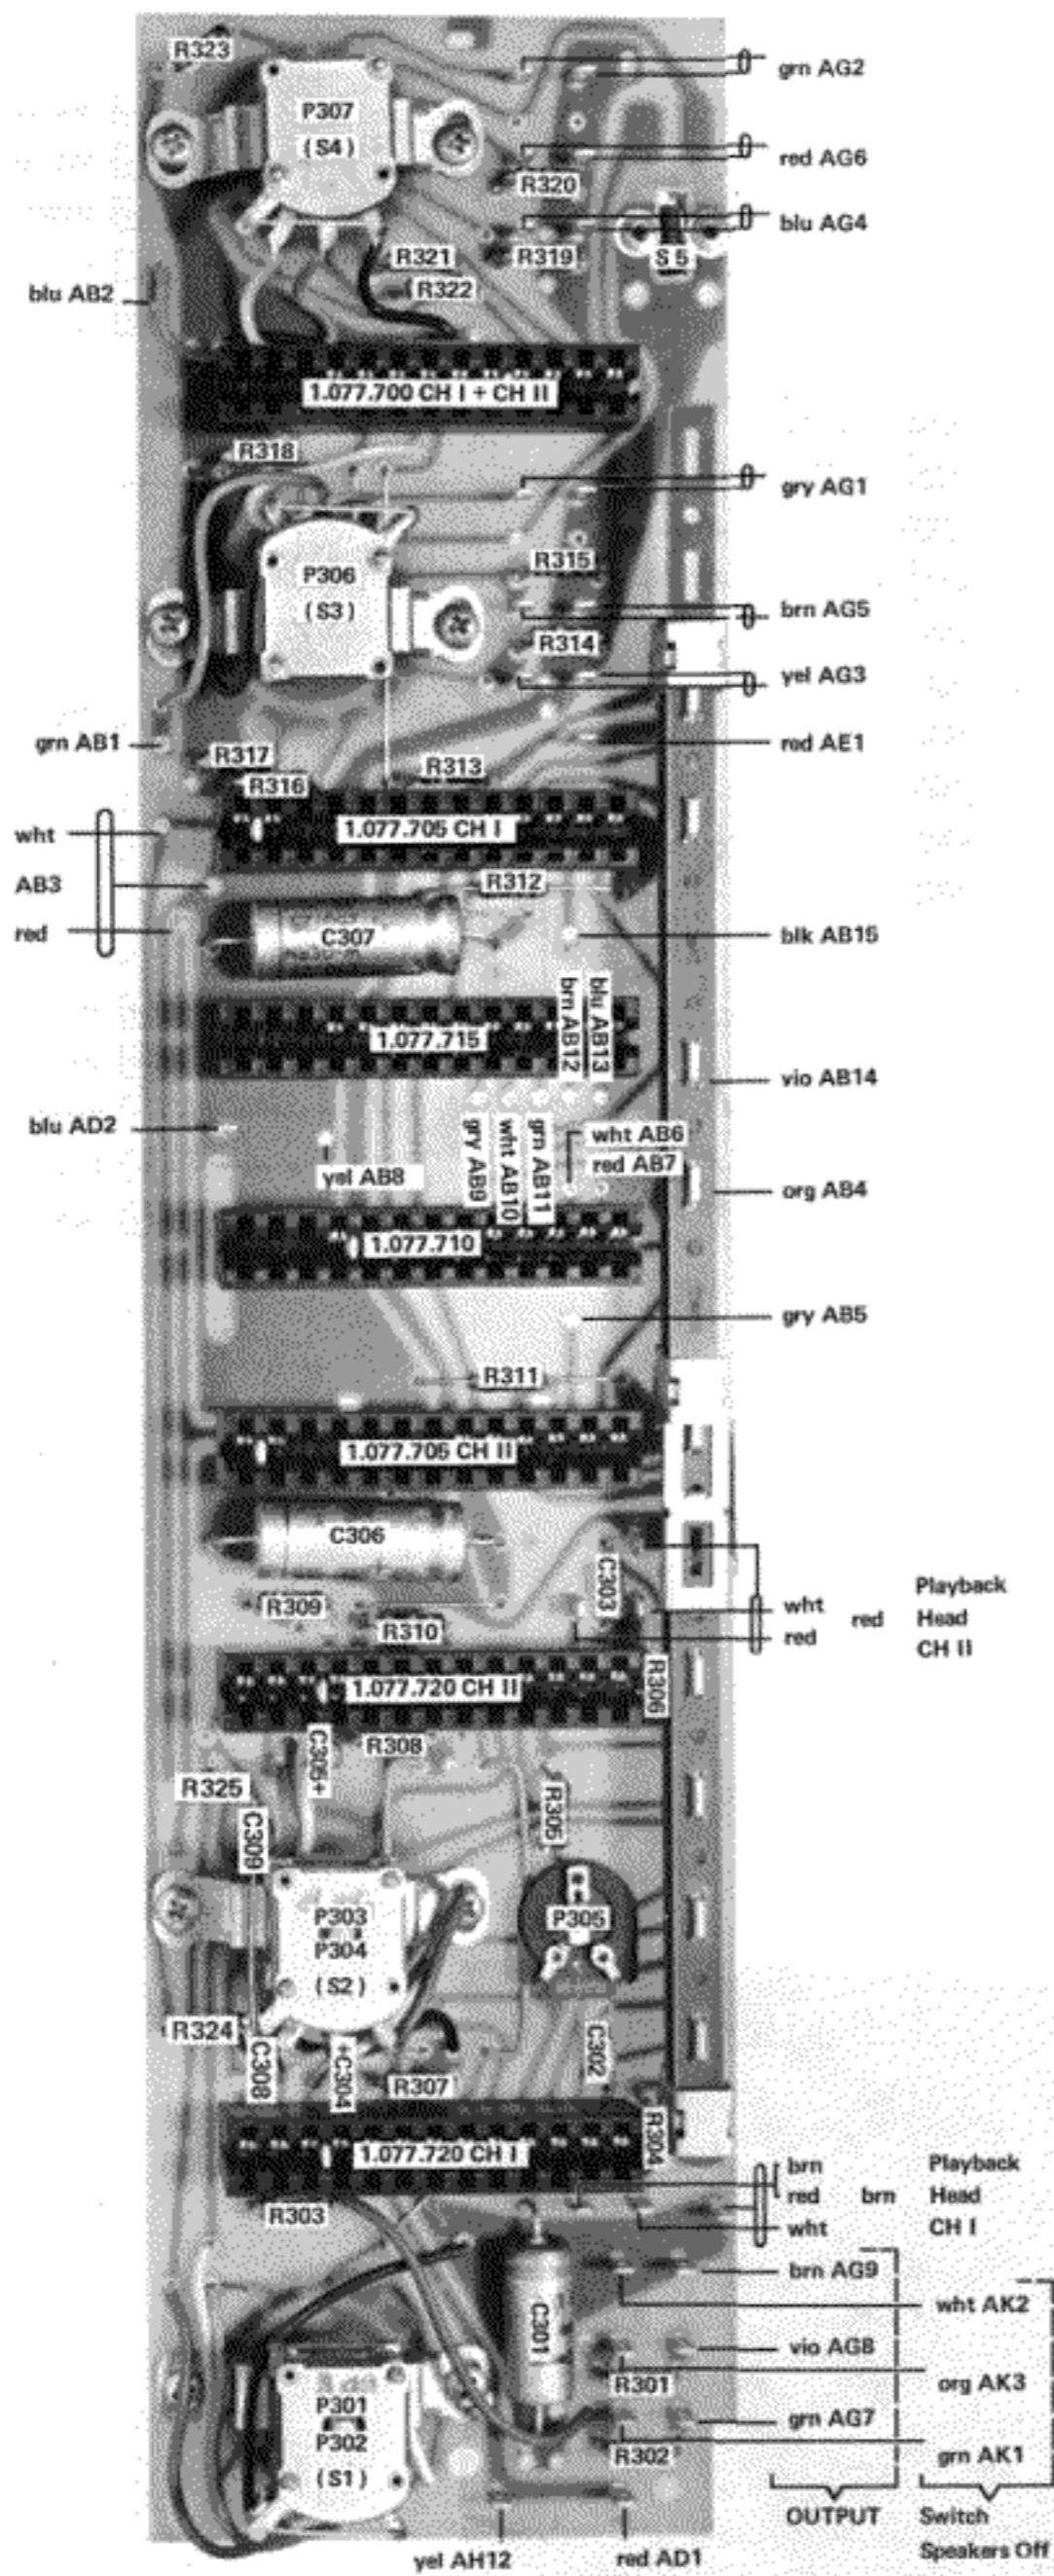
R323
P307
(S4)
grn AG2
red AG6
R320
blu AG4
S5
R321
R319
R322
blu AB2
1.077.700 CH I + CH II
R318
gry AG1
P306
(S3)
R315
brn AG5
R314
yel AG3
grn AB1
red AE1
R317
R316
R313
wht
1.077.705 CH I
AB3
R312
red
C307
blk AB15
blu AB13
brn AB12
1.077.715
vio AB14
blu AD2
gry AB9
wht AB10
grn AB11
wht AB6
red AB7
yel AB8
org AB4
1.077.710
gry AB5
R311
1.077.705 CH II
C306
C303
Playback
wht
red
Head
red
CH II
R309
R310
1.077.720 CH II
R306
C305+
R308
R325
R305
C309
P303
P304
(S2)
P305
R324
C308
+C304
C302
R307
R304
1.077.720 CH I
brn
Playback
red
brn
Head
wht
CH I
R303
brn AG9
C301
wht AK2
vio AG8
R301
org AK3
P301
P302
(S1)
grn AG7
R302
grn AK1
OUTPUT
Switch
Speakers Off
yel AH12
red AD1